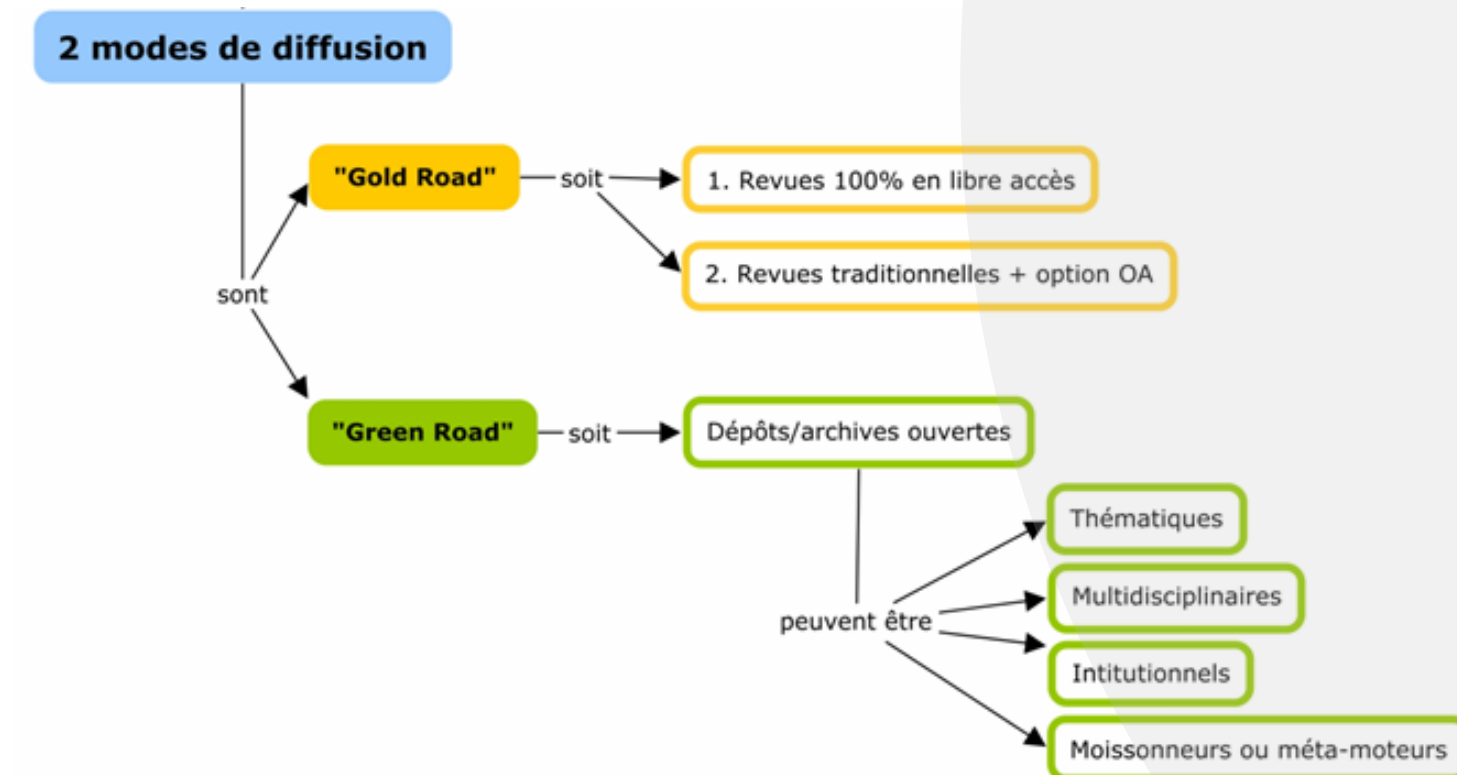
2 modes de diffusion

sont

"Gold Road"

soit

1. Revues 100% en libre accès

2. Revues traditionnelles + option OA

"Green Road"

soit

Dépôts/archives ouvertes

peuvent être

Thématiques

Multidisciplinaires

Intitutionnels

Moissonneurs ou méta-moteurs